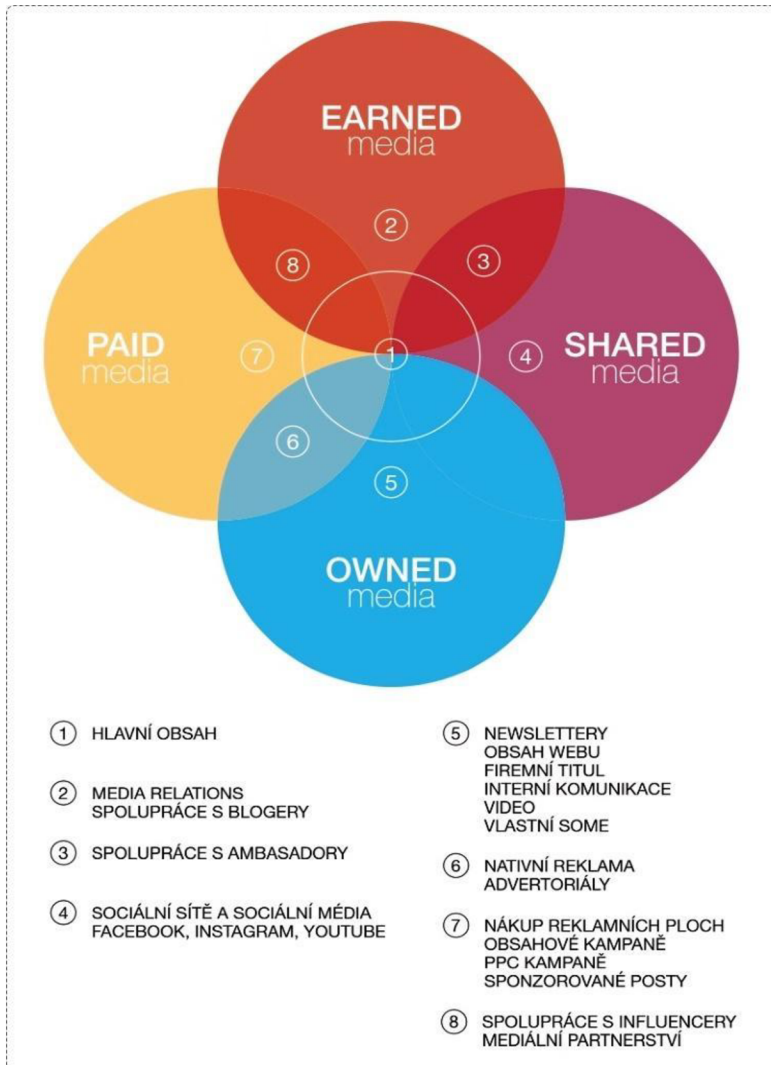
EARNED
media

2

8

3

PAID
media

7

1

4

SHARED
media

6

5

OWNED
media

1 HLAVNÍ OBSAH

2 MEDIA RELATIONS
SPOLUPRÁCE S BLOGERY

3 SPOLUPRÁCE S AMBASADORY

4 SOCIÁLNÍ SÍTĚ A SOCIÁLNÍ MÉDIA
FACEBOOK, INSTAGRAM, YOUTUBE

5 NEWSLETTERY
OBSAH WEBU
FIREMNÍ TITUL
INTERNÍ KOMUNIKACE
VIDEO
VLASTNÍ SOME

6 NATIVNÍ REKLAMA
ADVERTORIÁLY

7 NÁKUP REKLAMNÍCH PLOCH
OBSAHOVÉ KAMPANĚ
PPC KAMPANĚ
SPONZOROVANÉ POSTY

8 SPOLUPRÁCE S INFLUENCERY
MEDIÁLNÍ PARTNERSTVÍ